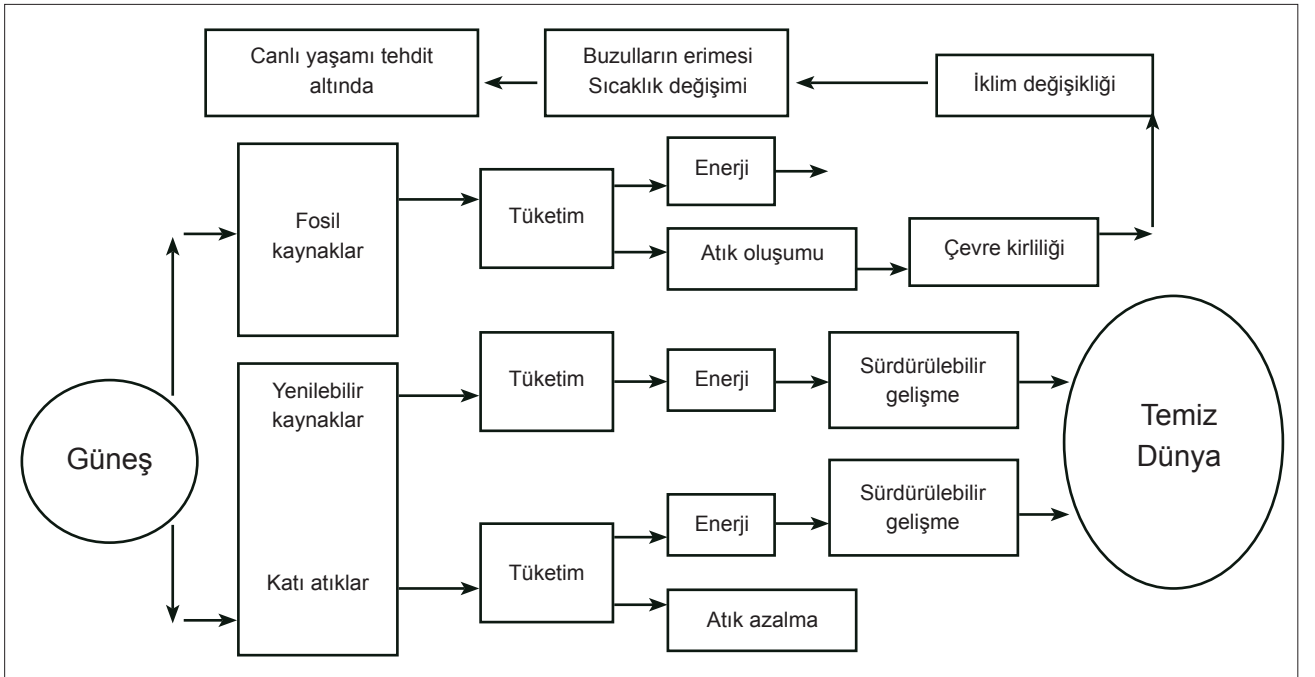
Canlı yaşamı tehdit altında

Buzulların erimesi Sıcaklık değişimi

İklim değişikliği

Fosil kaynaklar

Tüketim

Enerji

Atık oluşumu

Çevre kirliliği

Güneş

Yenilebilir kaynaklar

Tüketim

Enerji

Sürdürülebilir gelişme

Temiz Dünya

Katı atıklar

Tüketim

Enerji

Sürdürülebilir gelişme

Atık azalma